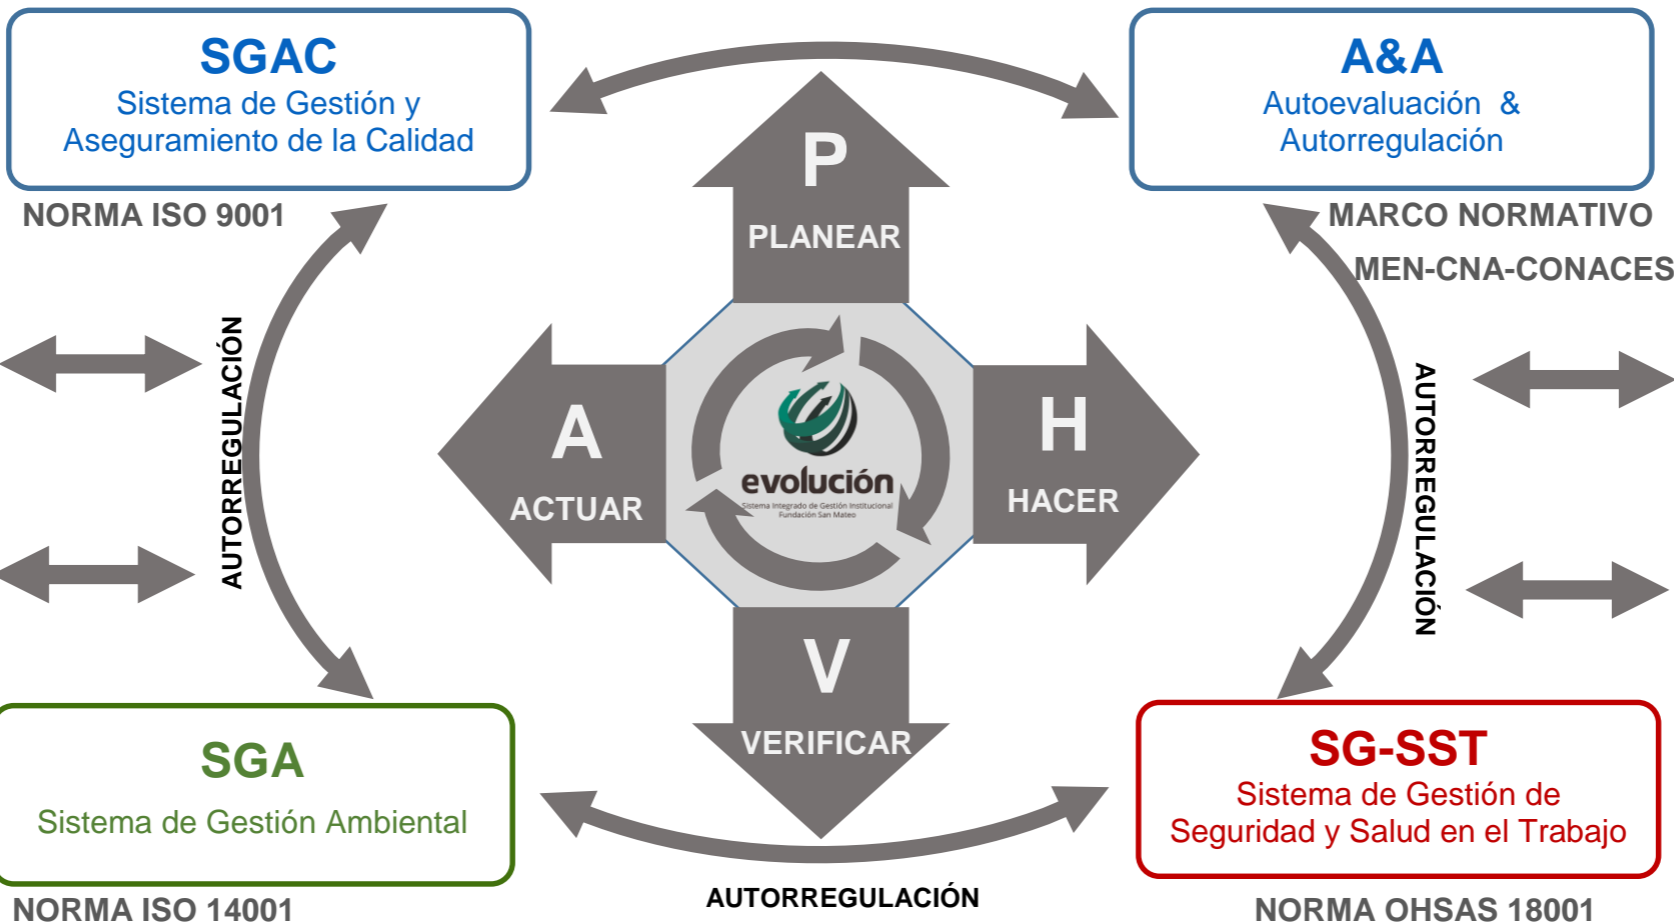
SGAC
Sistema de Gestión y Aseguramiento de la Calidad

NORMA ISO 9001

A&A
Autoevaluación & Autorregulación

MARCO NORMATIVO
MEN-CNA-CONACES

P
PLANEAR

A
ACTUAR

H
HACER

V
VERIFICAR

evolución
Sistema Integrado de Gestión Institucional
Fundación San Mateo

AUTORREGULACIÓN

AUTORREGULACIÓN

SGA
Sistema de Gestión Ambiental

NORMA ISO 14001

AUTORREGULACIÓN

SG-SST
Sistema de Gestión de Seguridad y Salud en el Trabajo

NORMA OHSAS 18001